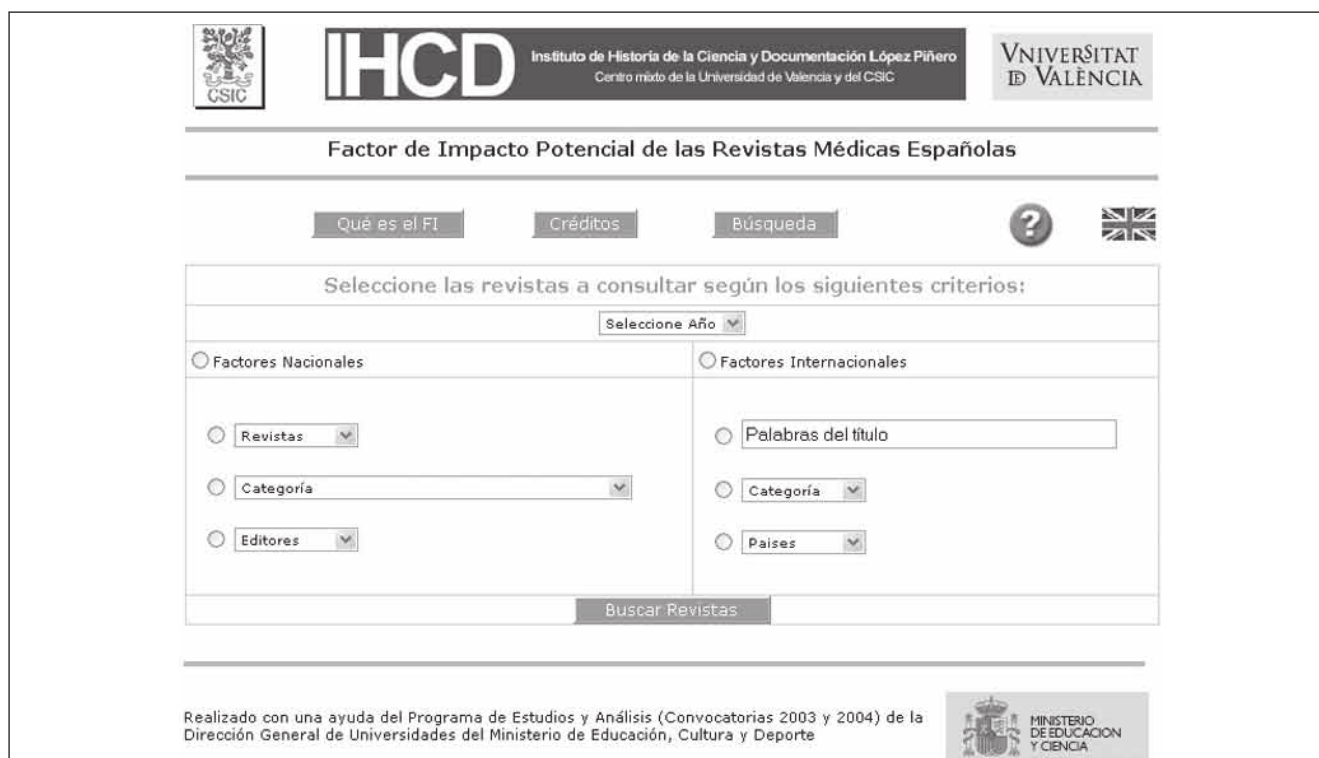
CSIC

IHCD

Instituto de Historia de la Ciencia y Documentación López Piñero
Centro mixto de la Universidad de Valencia y del CSIC

VNIVERSITAT
D VALÈNCIA

Factor de Impacto Potencial de las Revistas Médicas Españolas

Qué es el FI

Créditos

Búsqueda

?

Seleccione las revistas a consultar según los siguientes criterios:

Seleccione Año

Factores Nacionales

Revistas

Categoría

Editores

Factores Internacionales

Palabras del título

Categoría

Paises

Buscar Revistas

Realizado con una ayuda del Programa de Estudios y Análisis (Convocatorias 2003 y 2004) de la Dirección General de Universidades del Ministerio de Educación, Cultura y Deporte

MINISTERIO
DE EDUCACION
Y CIENCIA